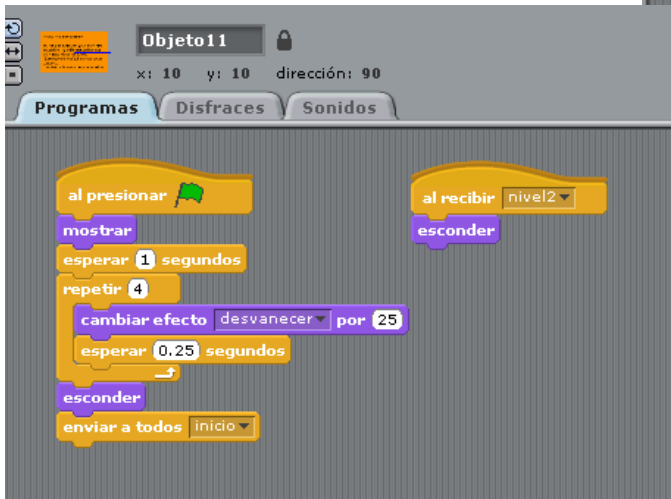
Objeto11

x: 10 y: 10 dirección: 90

Programas
Disfraces
Sonidos

al presionar
mostrar
esperar 1 segundos
repetir 4
cambiar efecto desvanecer por 25
esperar 0.25 segundos
esconder
enviar a todos inicio

al recibir nivel2
esconder